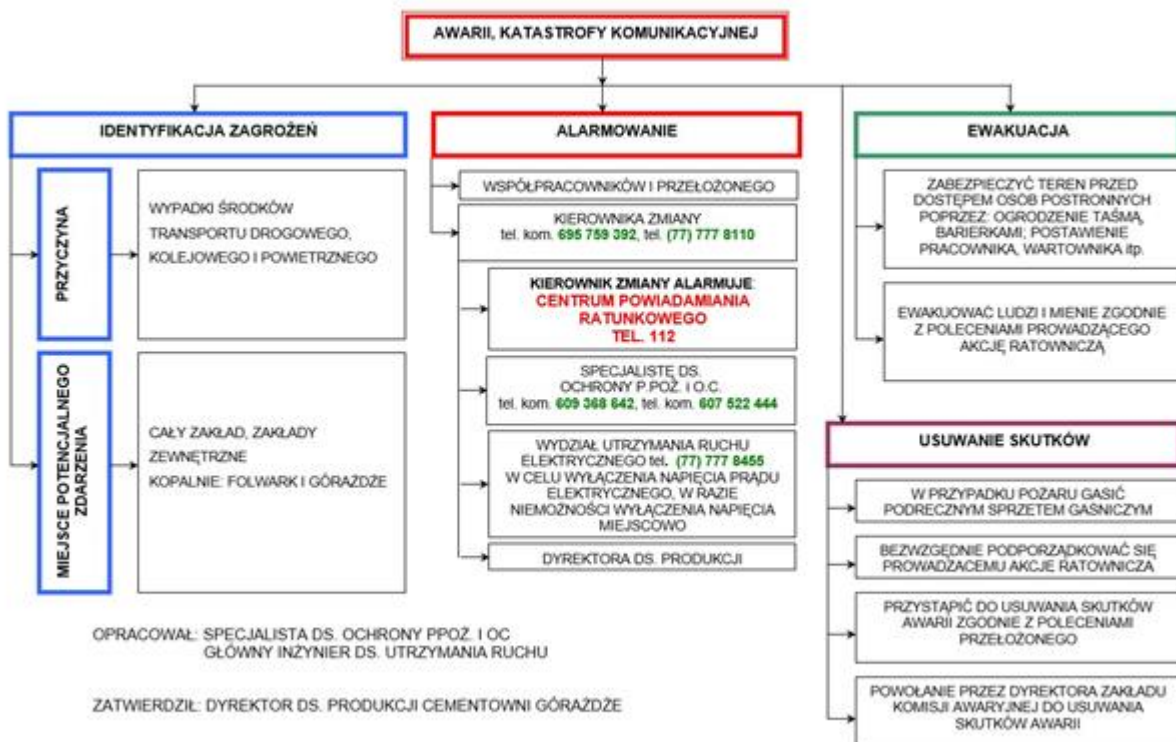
AWARII, KATASTROFY KOMUNIKACYJNEJ

IDENTYFIKACJA ZAGROŻEŃ

PRZYCZYNA

WYPADKI ŚRODKÓW TRANSPORTU DROGOWEGO, KOLEJOWEGO I POWIETRZNEGO

MIEJSCE POTENCJALNEGO ZDARZENIA

CAŁY ZAKŁAD, ZAKŁADY ZEWNĘTRZNE
KOPALNIE: FOLWARK I GÓRAŻDŻE

ALARMOWANIE

WSPÓŁPRACOWNIKÓW I PRZEŁOŻONEGO

KIEROWNIKA ZMIANY
tel. kom. 695 759 392, tel. (77) 777 8110

KIEROWNIK ZMIANY ALARMUJE:
CENTRUM POWIADAMIANIA RATUNKOWEGO
TEL. 112

SPECJALISTĘ DS. OCHRONY P.POŻ. i O.C.
tel. kom. 609 368 642, tel. kom. 607 522 444

WYDZIAŁ UTRZYMANIA RUCHU ELEKTRYCZNEGO tel. (77) 777 8455
W CELU WYŁĄCZENIA NAPIĘCIA PRĄDU ELEKTRYCZNEGO, W RAZIE NIEMOŻNOŚCI WYŁĄCZENIA NAPIĘCIA MIEJSCOWO

DYREKTORA DS. PRODUKCJI

EWAKUACJA

ZABEZPIECZYĆ TEREN PRZED DOSTĘPEM OSÓB POSTRONNYCH POPRZEZ: OGRODZENIE TAŚMĄ, BARIERKAMI; POSTAWIENIE PRACOWNIKA, WARTOWNIKA itp.

EWAKUOWAĆ LUDZI I MIENIE ZGODNIE Z POLECENIAMI PROWADZĄCEGO AKCJĘ RATOWNICZĄ

USUWANIE SKUTKÓW

W PRZYPADKU POŻARU GASIĆ PODRECZNYM SPRZETEM GAŚNICZYM

BEZWZGLĘDNIE PODPORZĄDKOWAĆ SIĘ PROWADZĄCEMU AKCJE RATOWNICZA

PRZYSTĄPIĆ DO USUWANIA SKUTKÓW AWARII ZGODNIE Z POLECENIAMI PRZEŁOŻONEGO

POWOŁANIE PRZEZ DYREKTORA ZAKŁADU KOMISJI AWARYJNEJ DO USUWANIA SKUTKÓW AWARII

OPRACOWAŁ: SPECJALISTA DS. OCHRONY PPOŻ. I OC
GŁÓWNY INŻYNIER DS. UTRZYMANIA RUCHU

ZATWIERDZIŁ: DYREKTOR DS. PRODUKCJI CEMENTOWNI GÓRAŻDŻE